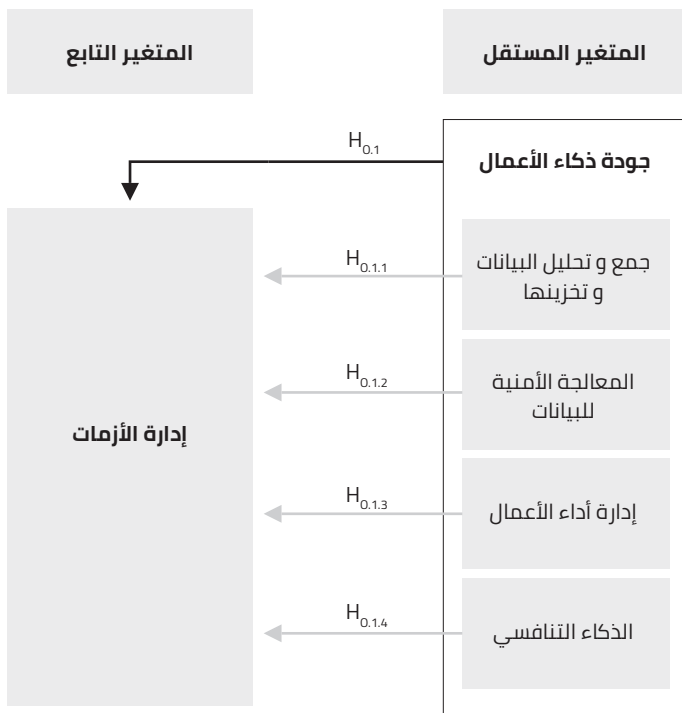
المتغير المستقل

المتغير التابع

جودة ذكاء الأعمال

$H_{0.1}$

جمع و تحليل البيانات و تخزينها

$H_{0.1.1}$

المعالجة الأمنية للبيانات

$H_{0.1.2}$

إدارة أداء الأعمال

$H_{0.1.3}$

الذكاء التنافسي

$H_{0.1.4}$

إدارة الأزمات